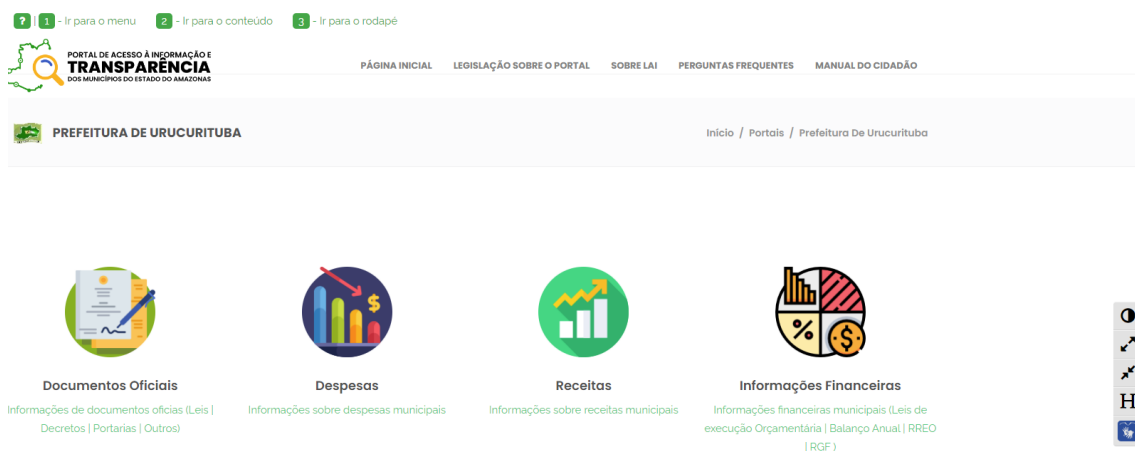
? | 1 - Ir para o menu 2 - Ir para o conteúdo 3 - Ir para o rodapé

PORTAL DE ACESSO À INFORMAÇÃO E TRANSPARÊNCIA DOS MUNICÍPIOS DO ESTADO DO AMAZONAS

PÁGINA INICIAL LEGISLAÇÃO SOBRE O PORTAL SOBRE LAI PERGUNTAS FREQUENTES MANUAL DO CIDADÃO

PREFEITURA DE URUCURITUBA

Início / Portais / Prefeitura De Urucurituba

Documentos Oficiais
Informações de documentos oficias (Leis | Decretos | Portarias | Outros)

Despesas
Informações sobre despesas municipais

Receitas
Informações sobre receitas municipais

Informações Financeiras
Informações financeiras municipais (Leis de execução Orçamentária | Balanço Anual | RREO | RGF )

H